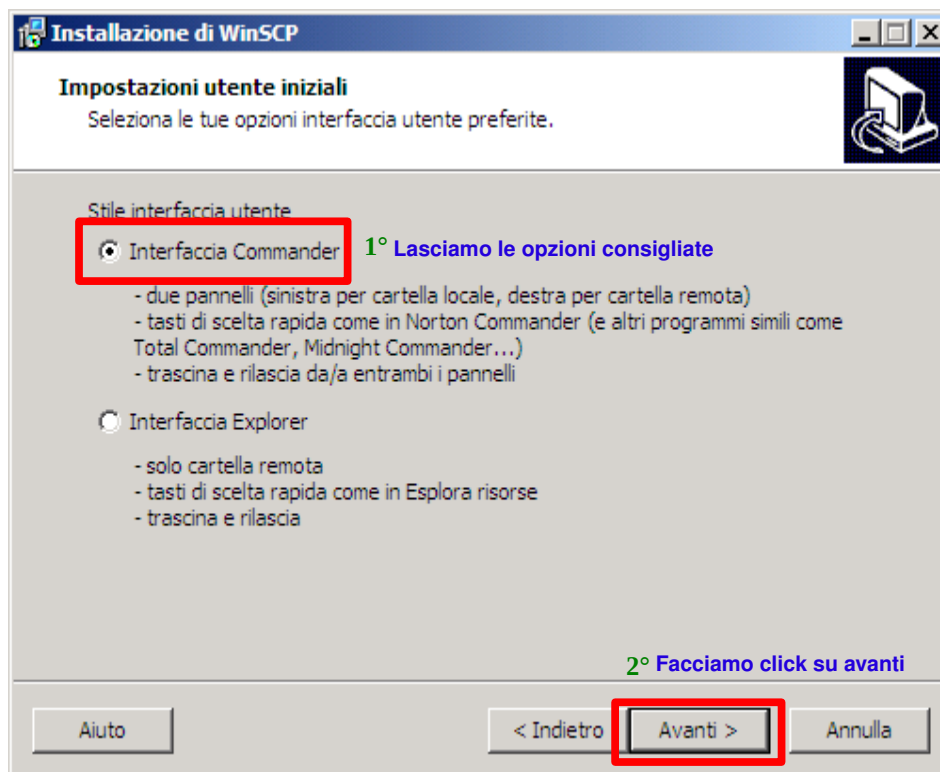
Installazione di WinSCP

Impostazioni utente iniziali
Seleziona le tue opzioni interfaccia utente preferite.

Stile interfaccia utente

Interfaccia Commander

1° Lasciamo le opzioni consigliate

- due pannelli (sinistra per cartella locale, destra per cartella remota)
- tasti di scelta rapida come in Norton Commander (e altri programmi simili come Total Commander, Midnight Commander...)
- trascina e rilascia da/a entrambi i pannelli

Interfaccia Explorer

- solo cartella remota
- tasti di scelta rapida come in Esplora risorse
- trascina e rilascia

2° Facciamo click su avanti

Aiuto

< Indietro

Avanti >

Annulla